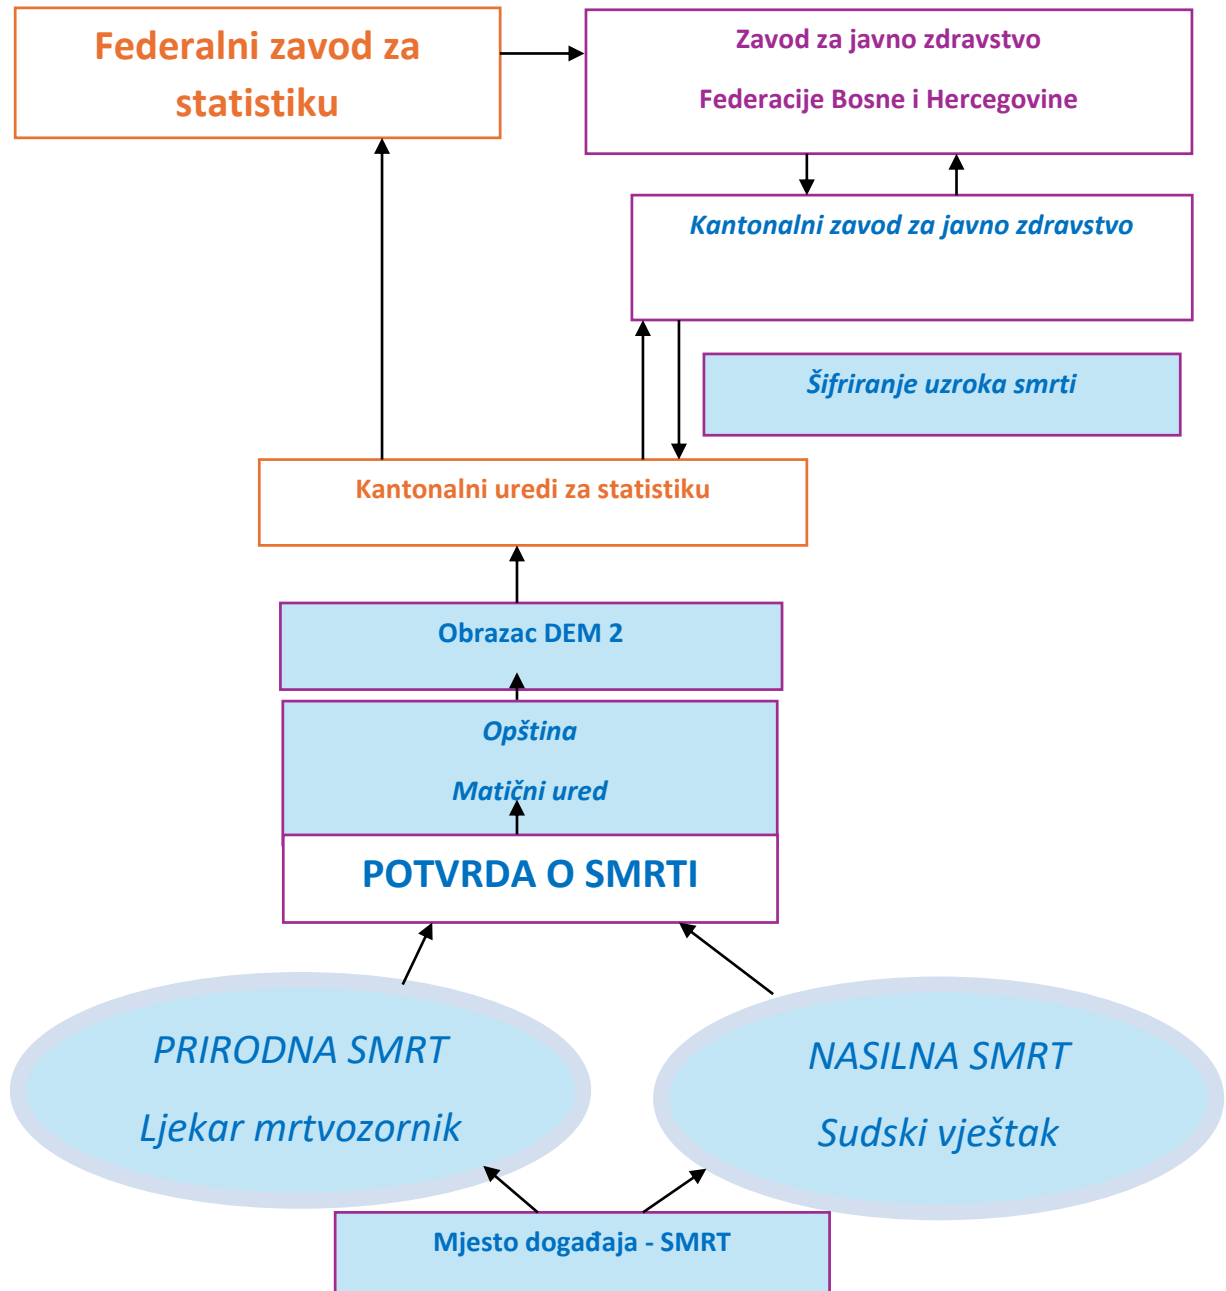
Federalni zavod za statistiku

Zavod za javno zdravstvo

Federacije Bosne i Hercegovine

Kantonalni zavod za javno zdravstvo

Šifriranje uzroka smrti

Kantonalni uredi za statistiku

Obrazac DEM 2

Opština

Matični ured

POTVRDA O SMRTI

PRIRODNA SMRT

Ljekar mrtvozornik

NASILNA SMRT

Sudski vještak

Mjesto događaja - SMRT